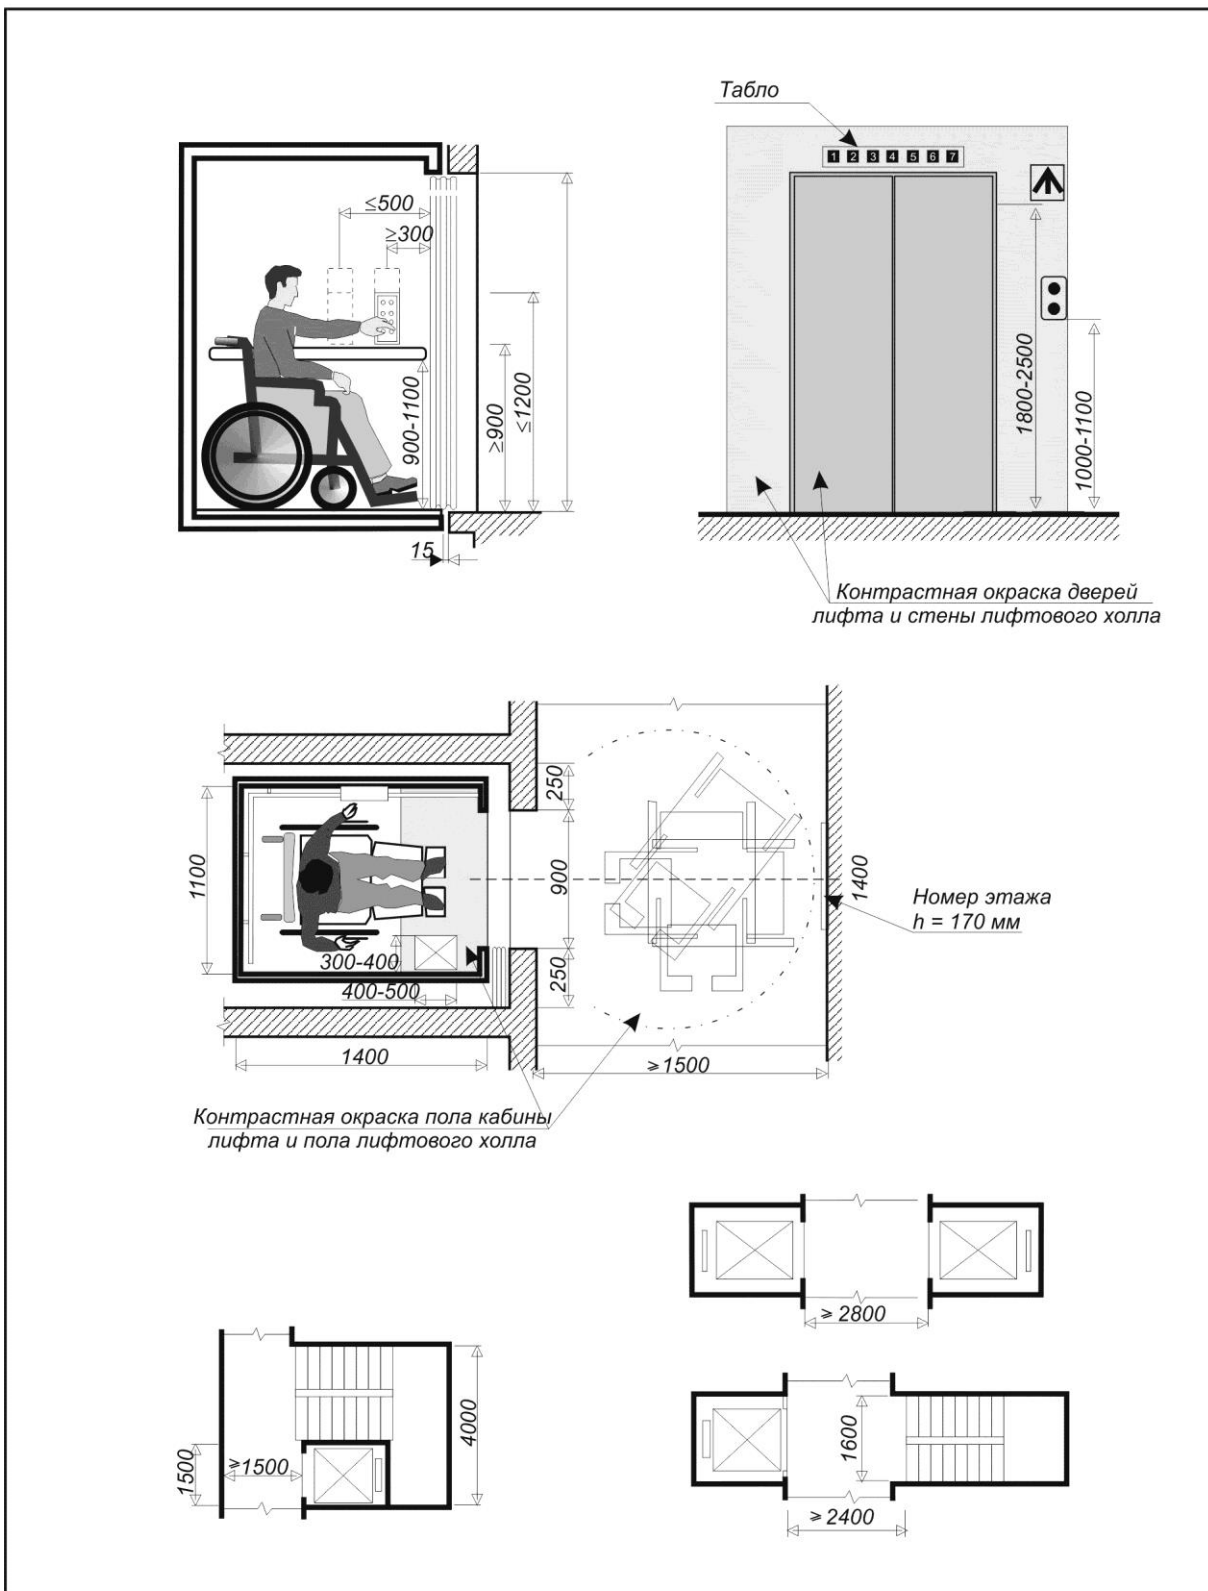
Табло

1 2 3 4 5 6 7

$\leq 500$

$\geq 300$

900-1100

$\geq 900$

$\leq 1200$

15

1800-2500

1000-1100

Контрастная окраска дверей лифта и стены лифтового холла

250

900

250

1100

1400

Номер этажа
h = 170 мм

300-400

400-500

1400

$\geq 1500$

Контрастная окраска пола кабины лифта и пола лифтового холла

$\geq 2800$

4000

1500

$\geq 1500$

1600

$\geq 2400$